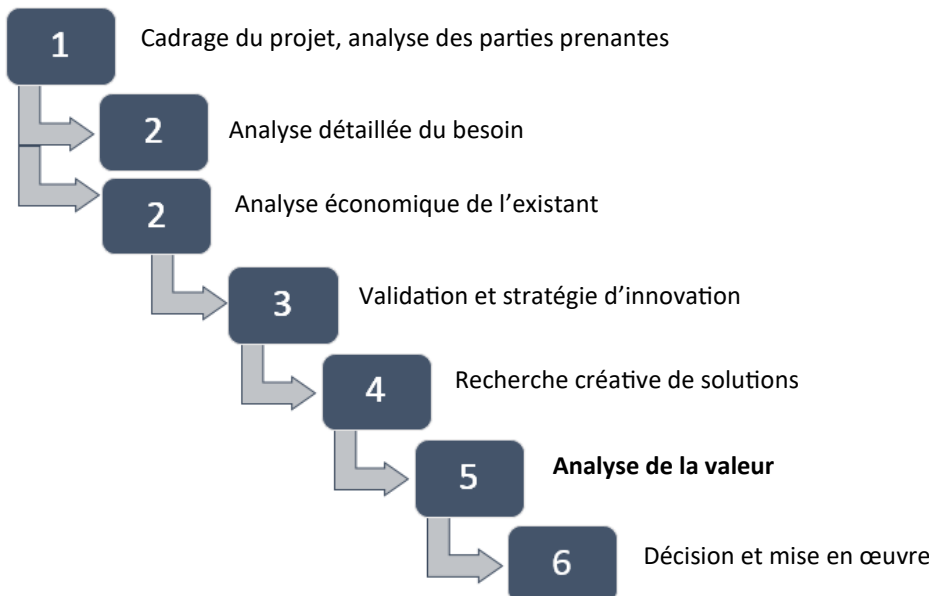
1 Cadrage du projet, analyse des parties prenantes

2 Analyse détaillée du besoin

2 Analyse économique de l’existant

3 Validation et stratégie d’innovation

4 Recherche créative de solutions

5 **Analyse de la valeur**

6 Décision et mise en œuvre